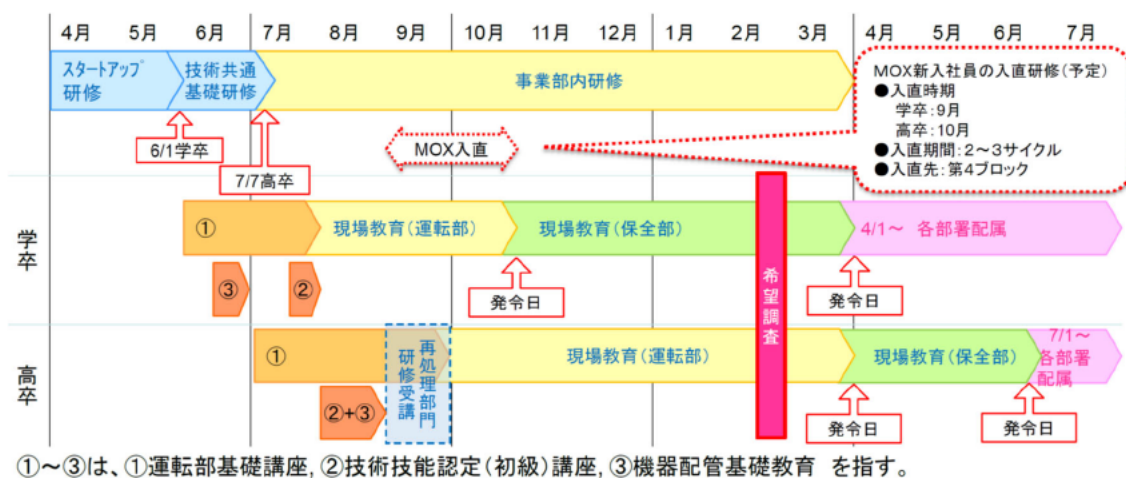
4月 5月 6月 7月 8月 9月 10月 11月 12月 1月 2月 3月 4月 5月 6月 7月

スタートアップ研修

技術共通基礎研修

事業部内研修

MOX新入社員の入直研修(予定)
●入直時期
学卒:9月
高卒:10月
●入直期間:2〜3サイクル
●入直先:第4ブロック

6/1学卒

7/7高卒

MOX入直

学卒

①

現場教育(運転部)

現場教育(保全部)

希望調査

4/1〜 各部署配属

③

②

発令日

発令日

高卒

①

再処理部門研修受講

現場教育(運転部)

現場教育(保全部)

7/1〜各部署配属

②+③

発令日

発令日

①〜③は、①運転部基礎講座, ②技術技能認定(初級)講座, ③機器配管基礎教育 を指す。